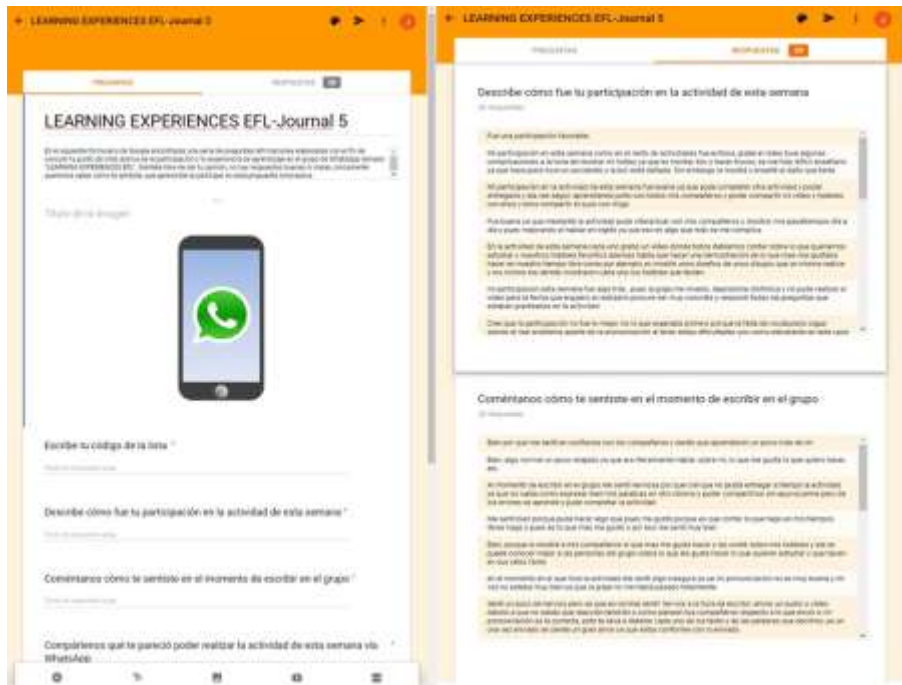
LEARNING EXPERIENCES EFL-Journal 5

PREGUNTAS RESPUESTAS

LEARNING EXPERIENCES EFL-Journal 5

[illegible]

Título de la imagen

Escribe tu código de la lista *

Describe cómo fue tu participación en la actividad de esta semana *

Coméntanos cómo te sentiste en el momento de escribir en el grupo *

Compártenos qué te pareció poder realizar la actividad de esta semana vía WhatsApp *

LEARNING EXPERIENCES EFL-Journal 5

PREGUNTAS RESPUESTAS

Describe cómo fue tu participación en la actividad de esta semana

Fue una participación favorable.

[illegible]

Coméntanos cómo te sentiste en el momento de escribir en el grupo

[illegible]